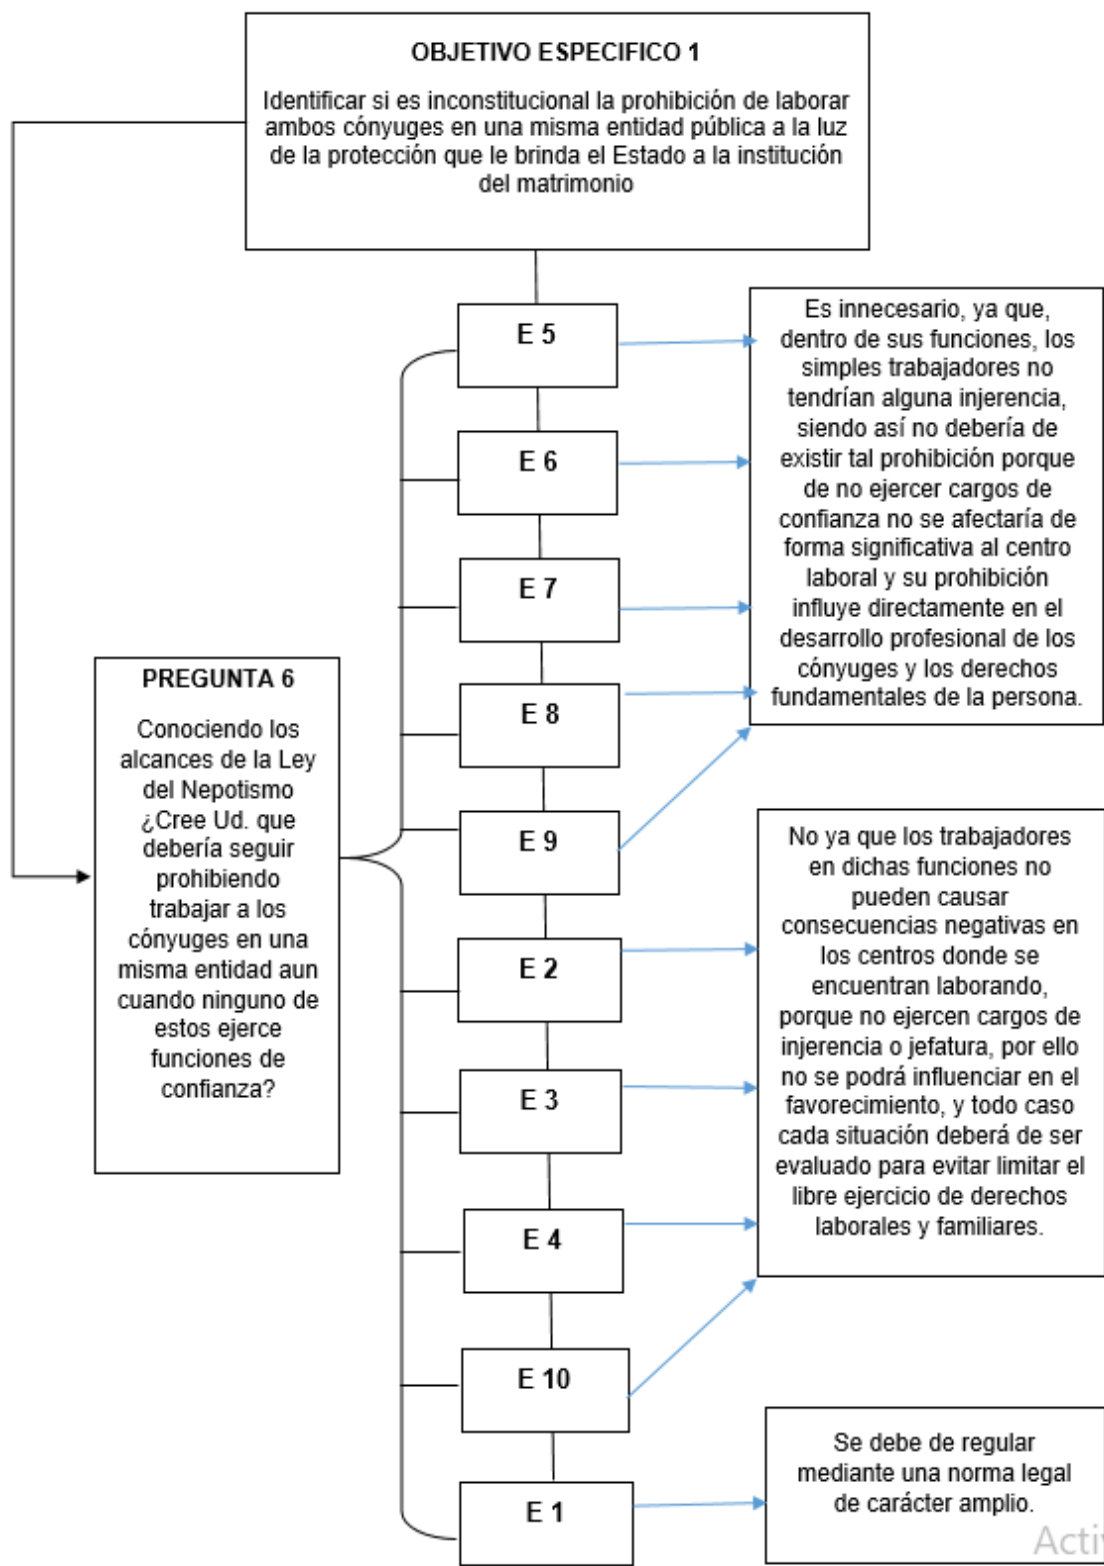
OBJETIVO ESPECIFICO 1

Identificar si es inconstitucional la prohibición de laborar ambos cónyuges en una misma entidad pública a la luz de la protección que le brinda el Estado a la institución del matrimonio

E 5

E 6

E 7

E 8

E 9

E 2

E 3

E 4

E 10

E 1

Es innecesario, ya que, dentro de sus funciones, los simples trabajadores no tendrían alguna injerencia, siendo así no debería de existir tal prohibición porque de no ejercer cargos de confianza no se afectaría de forma significativa al centro laboral y su prohibición influye directamente en el desarrollo profesional de los cónyuges y los derechos fundamentales de la persona.

PREGUNTA 6

Conociendo los alcances de la Ley del Nepotismo ¿Cree Ud. que debería seguir prohibiendo trabajar a los cónyuges en una misma entidad aun cuando ninguno de estos ejerce funciones de confianza?

No ya que los trabajadores en dichas funciones no pueden causar consecuencias negativas en los centros donde se encuentran laborando, porque no ejercen cargos de injerencia o jefatura, por ello no se podrá influenciar en el favorecimiento, y todo caso cada situación deberá de ser evaluado para evitar limitar el libre ejercicio de derechos laborales y familiares.

Se debe de regular mediante una norma legal de carácter amplio.

Acti